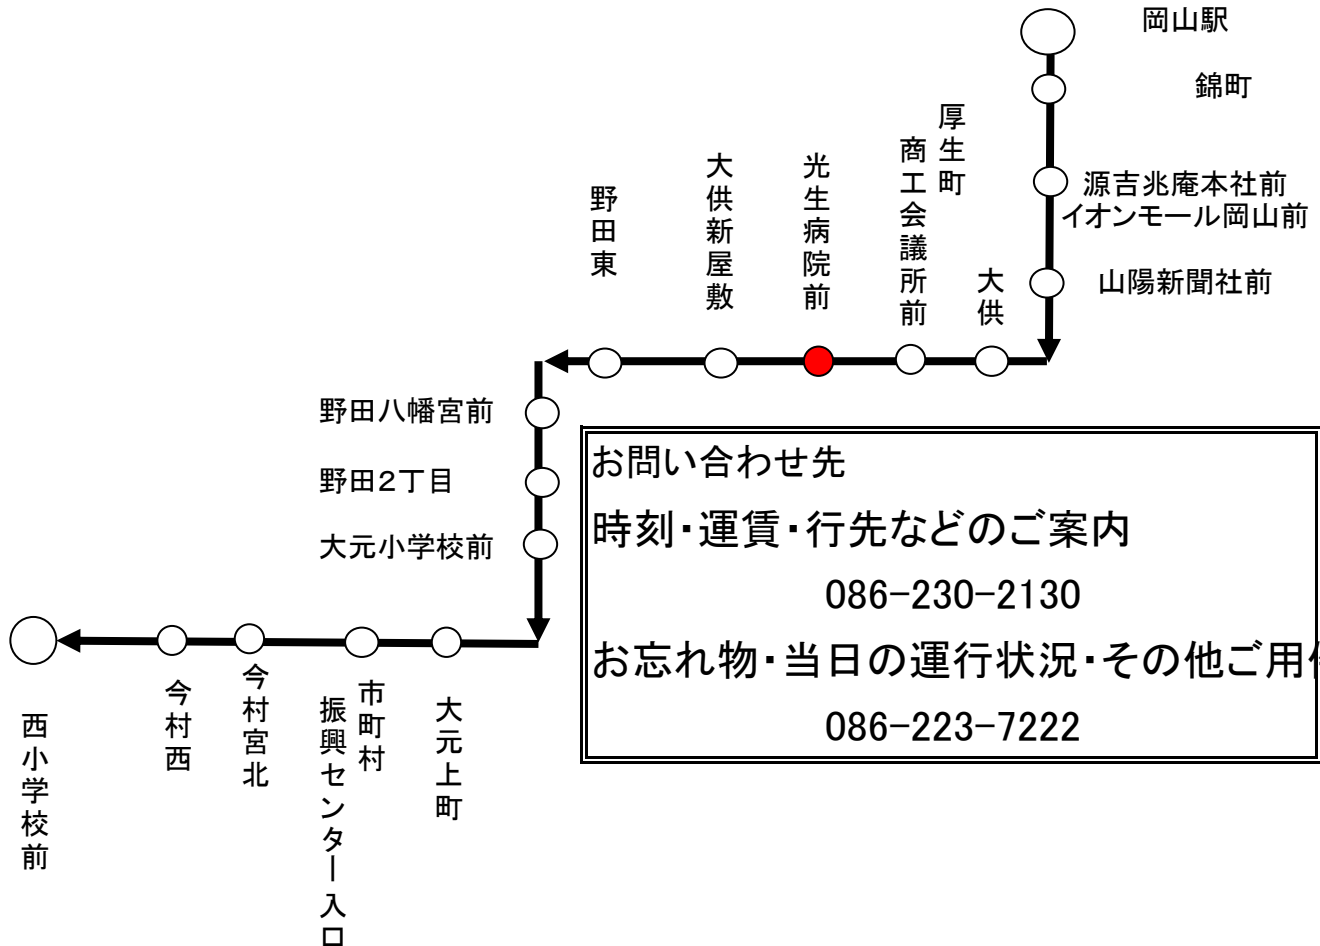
岡山駅
錦町
源吉兆庵本社前
イオンモール岡山前
山陽新聞社前
大供
厚生町
商工会議所前
光生病院前
大供新屋敷
野田東
野田八幡宮前
野田2丁目
大元小学校前
大元上町
市町村振興センター入口
今村宮北
今村西
西小学校前

お問い合わせ先
時刻・運賃・行先などのご案内
086-230-2130
お忘れ物・当日の運行状況・その他ご用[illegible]
086-223-7222